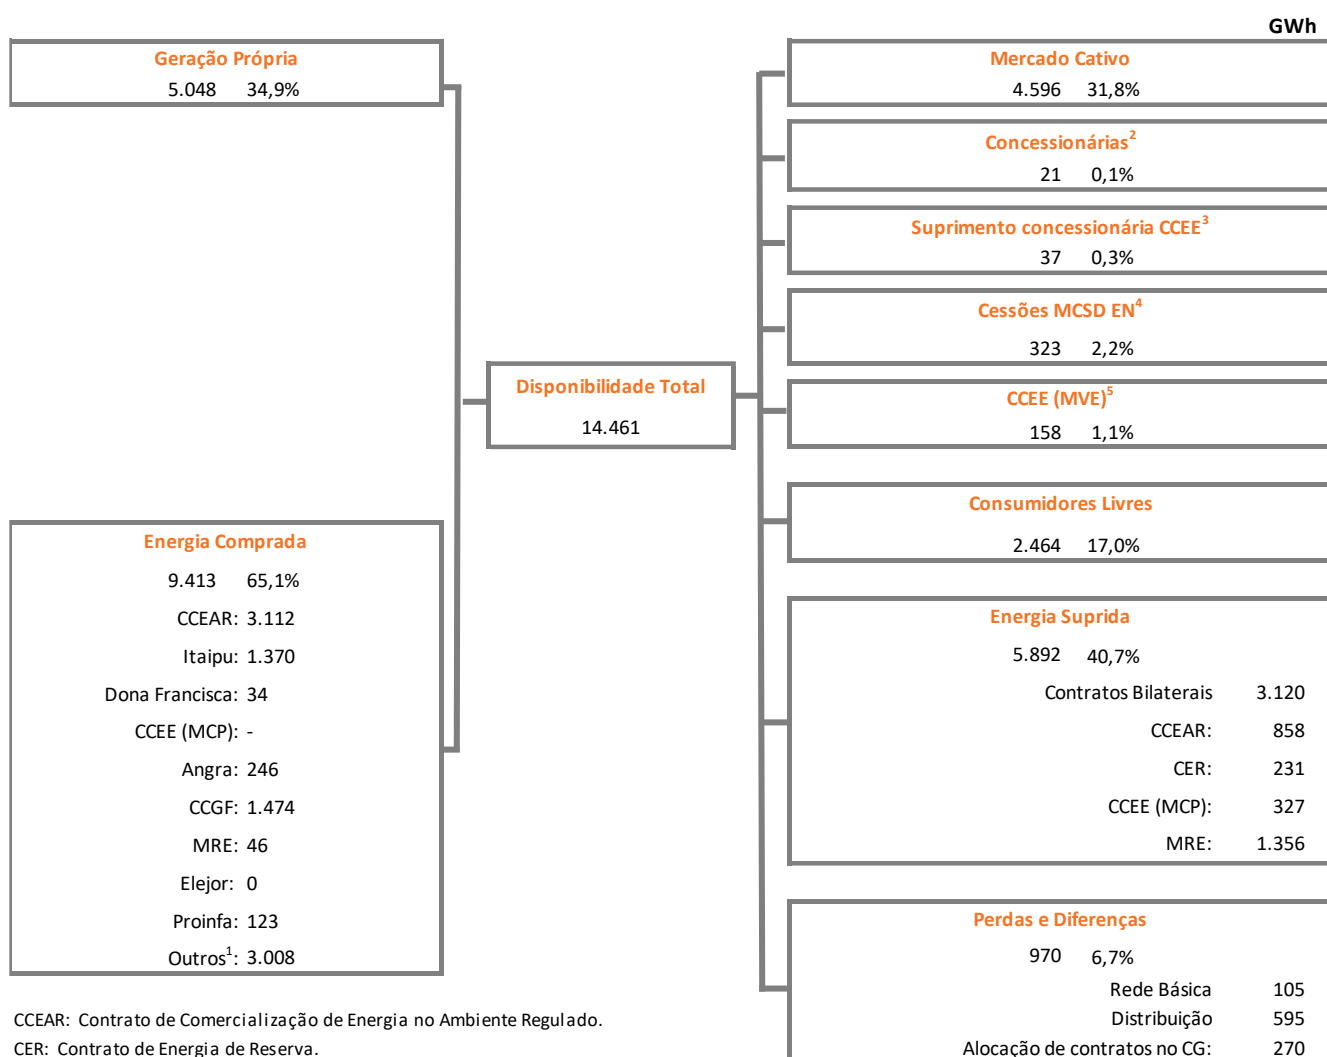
GWh

Geração Própria
5.048 34,9%

Energia Comprada
9.413 65,1%
CCEAR: 3.112
Itaipu: 1.370
Dona Francisca: 34
CCEE (MCP): -
Angra: 246
CCGF: 1.474
MRE: 46
Elejor: 0
Proinfa: 123
Outros$^1$: 3.008

Disponibilidade Total
14.461

Mercado Cativo
4.596 31,8%

Concessionárias$^2$
21 0,1%

Suprimento concessionária CCEE$^3$
37 0,3%

Cessões MCSD EN$^4$
323 2,2%

CCEE (MVE)$^5$
158 1,1%

Consumidores Livres
2.464 17,0%

Energia Suprida
5.892 40,7%
Contratos Bilaterais 3.120
CCEAR: 858
CER: 231
CCEE (MCP): 327
MRE: 1.356

Perdas e Diferenças
970 6,7%
Rede Básica 105
Distribuição 595
Alocação de contratos no CG: 270

CCEAR: Contrato de Comercialização de Energia no Ambiente Regulado.
CER: Contrato de Energia de Reserva.